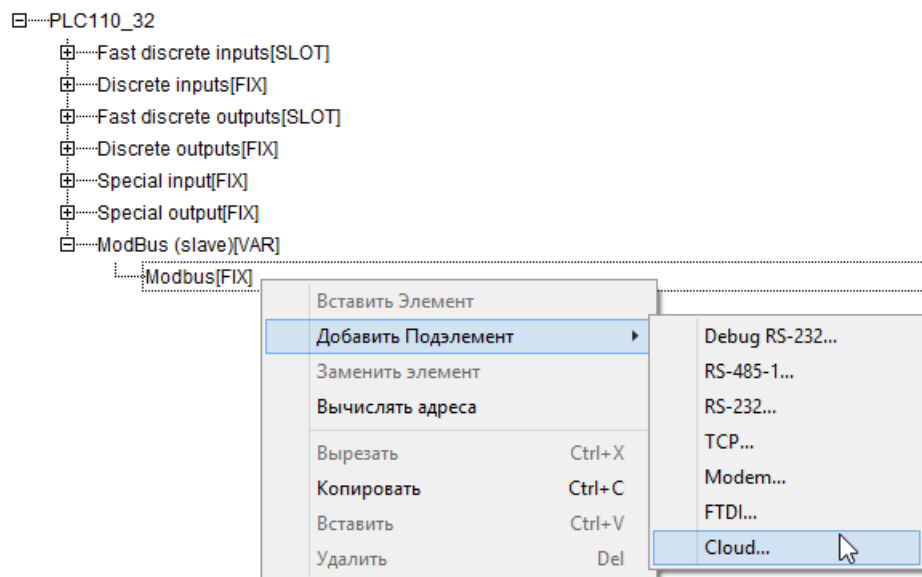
PLC110_32
Fast discrete inputs[SLOT]
Discrete inputs[FIX]
Fast discrete outputs[SLOT]
Discrete outputs[FIX]
Special input[FIX]
Special output[FIX]
ModBus (slave)[VAR]
Modbus[FIX]

Вставить Элемент
Добавить Подэлемент
Заменить элемент
Вычислять адреса
Вырезать Ctrl+X
Копировать Ctrl+C
Вставить Ctrl+V
Удалить Del

Debug RS-232...
RS-485-1...
RS-232...
TCP...
Modem...
FTDI...
Cloud...